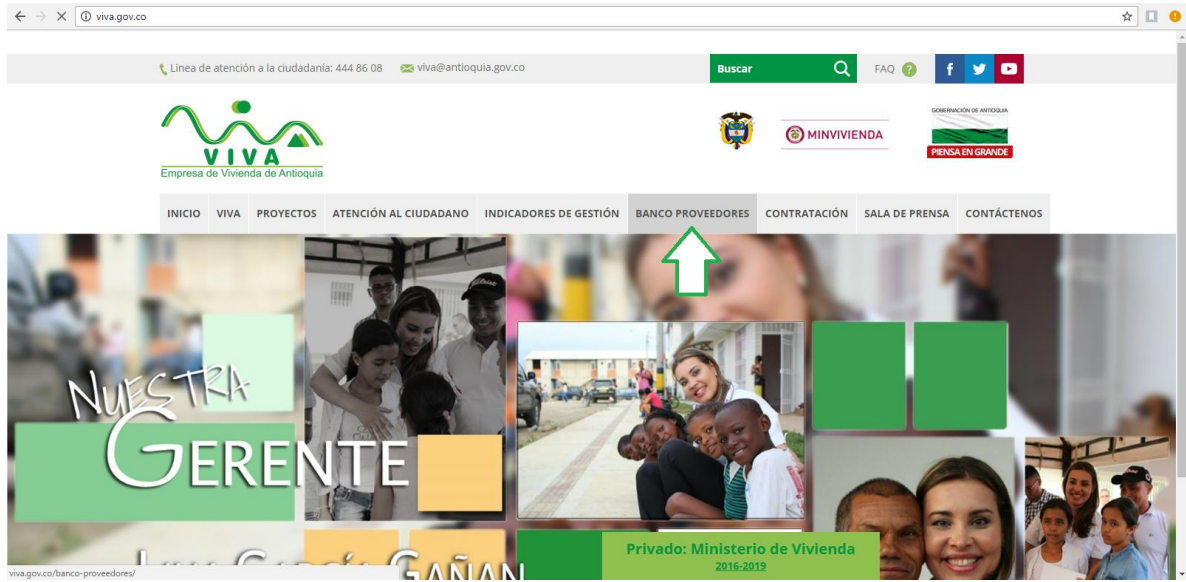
viva.gov.co

Linea de atención a la ciudadanía: 444 86 08 viva@antioquia.gov.co

Buscar

FAQ

VIVA
Empresa de Vivienda de Antioquia

MINVIVIENDA

GOBERNACIÓN DE ANTIOQUIA
PIENSA EN GRANDE

INICIO VIVA PROYECTOS ATENCIÓN AL CIUDADANO INDICADORES DE GESTIÓN BANCO PROVEEDORES CONTRATACIÓN SALA DE PRENSA CONTÁCTENOS

NUESTRA GERENTE

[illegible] GAÑAN

Privado: Ministerio de Vivienda
2016-2019

viva.gov.co/banco-proveedores/